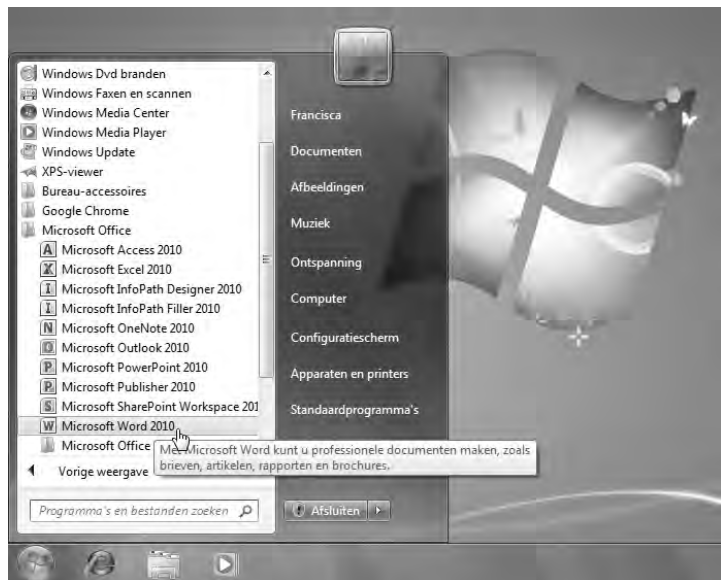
Windows Dvd branden
Windows Faxen en scannen
Windows Media Center
Windows Media Player
Windows Update
XPS-viewer
Bureau-accessoires
Google Chrome
Microsoft Office
Microsoft Access 2010
Microsoft Excel 2010
Microsoft InfoPath Designer 2010
Microsoft InfoPath Filler 2010
Microsoft OneNote 2010
Microsoft Outlook 2010
Microsoft PowerPoint 2010
Microsoft Publisher 2010
Microsoft SharePoint Workspace 201
Microsoft Word 2010
Microsoft Office
Vorige weergave
Programma's en bestanden zoeken

Francisca
Documenten
Afbeeldingen
Muziek
Ontspanning
Computer
Configuratiescherm
Apparaten en printers
Standaardprogramma's
Afsluiten

Met Microsoft Word kunt u professionele documenten maken, zoals brieven, artikelen, rapporten en brochures.